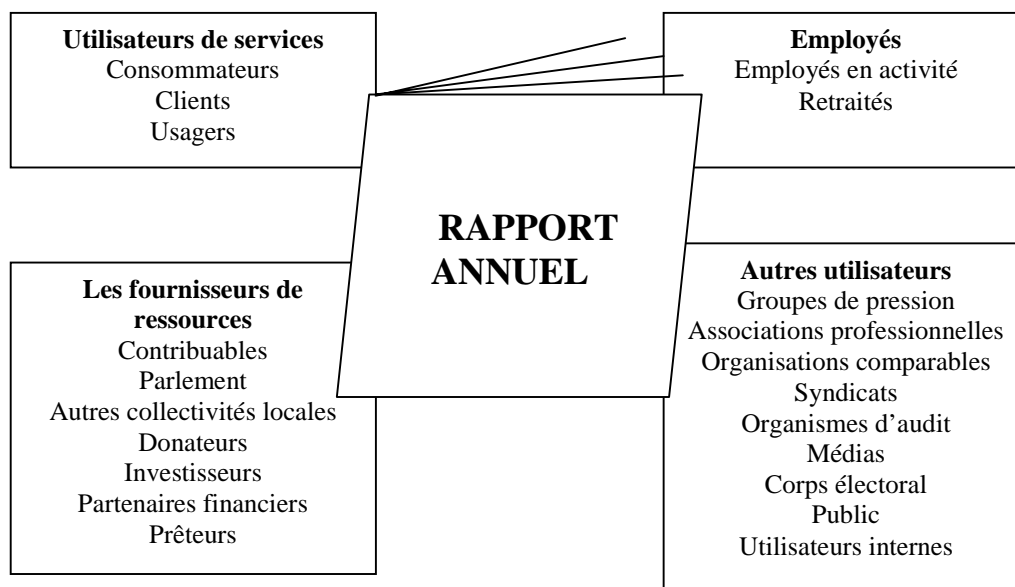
**Utilisateurs de services**
Consommateurs
Clients
Usagers

**Employés**
Employés en activité
Retraités

**RAPPORT ANNUEL**

**Les fournisseurs de ressources**
Contribuables
Parlement
Autres collectivités locales
Donateurs
Investisseurs
Partenaires financiers
Prêteurs

**Autres utilisateurs**
Groupes de pression
Associations professionnelles
Organisations comparables
Syndicats
Organismes d'audit
Médias
Corps électoral
Public
Utilisateurs internes